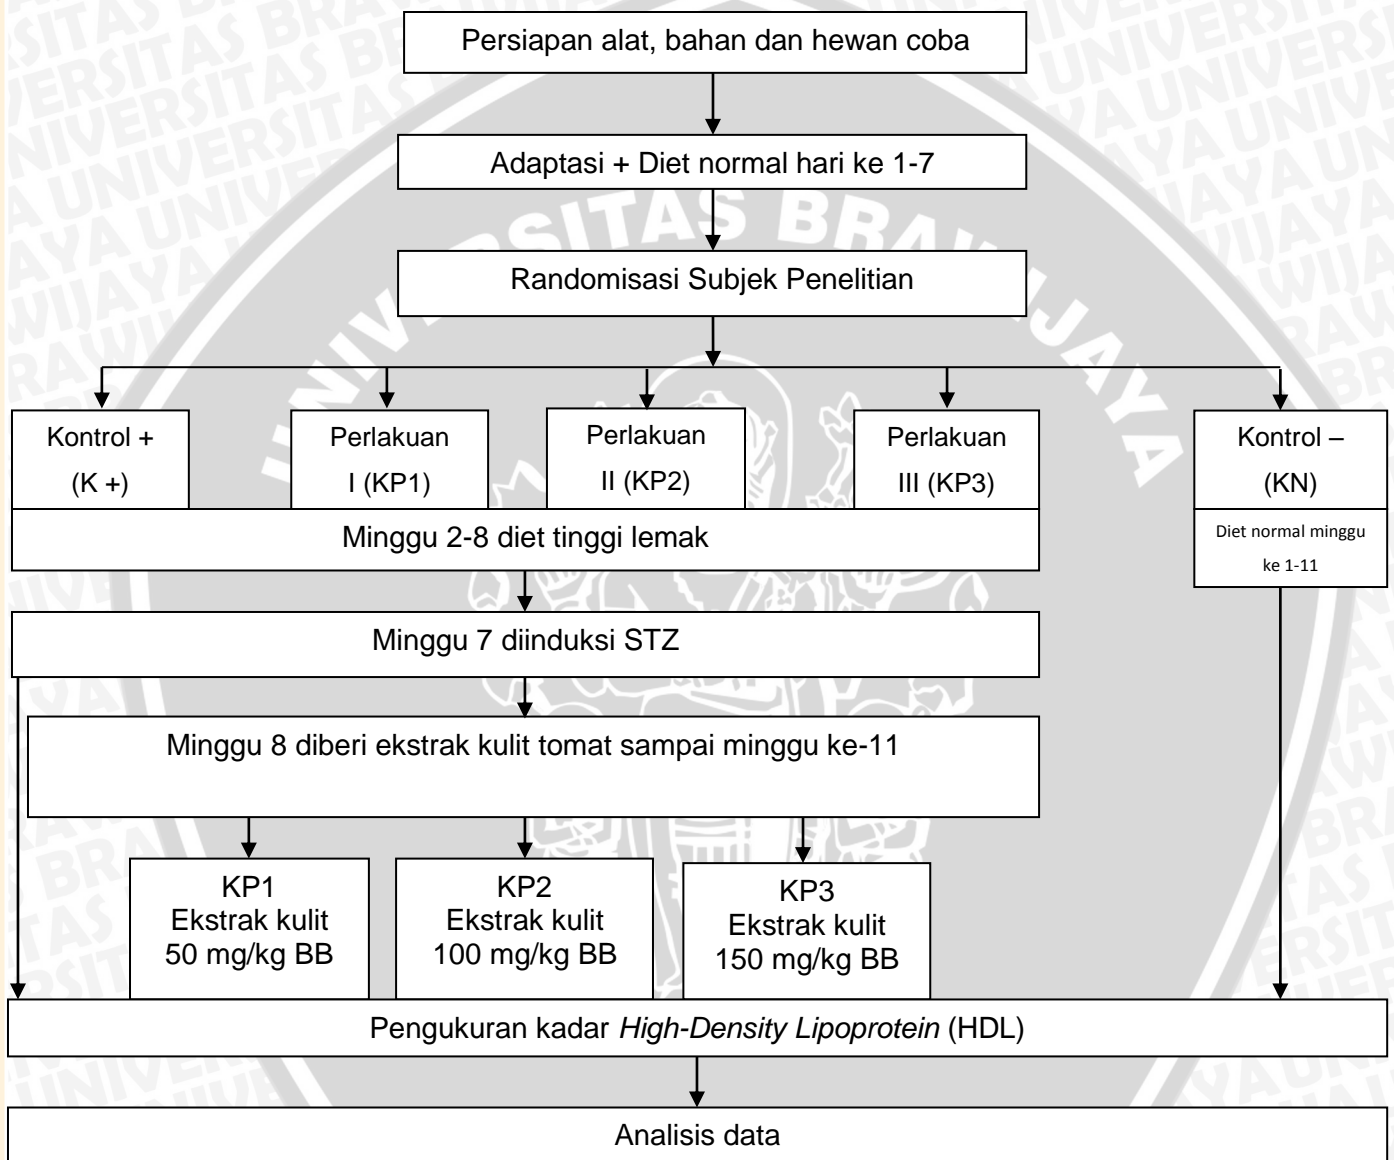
Persiapan alat, bahan dan hewan coba

Adaptasi + Diet normal hari ke 1-7

Randomisasi Subjek Penelitian

Kontrol + (K +)

Perlakuan I (KP1)

Perlakuan II (KP2)

Perlakuan III (KP3)

Kontrol – (KN)

Diet normal minggu ke 1-11

Minggu 2-8 diet tinggi lemak

Minggu 7 diinduksi STZ

Minggu 8 diberi ekstrak kulit tomat sampai minggu ke-11

KP1 Ekstrak kulit 50 mg/kg BB

KP2 Ekstrak kulit 100 mg/kg BB

KP3 Ekstrak kulit 150 mg/kg BB

Pengukuran kadar *High-Density Lipoprotein* (HDL)

Analisis data